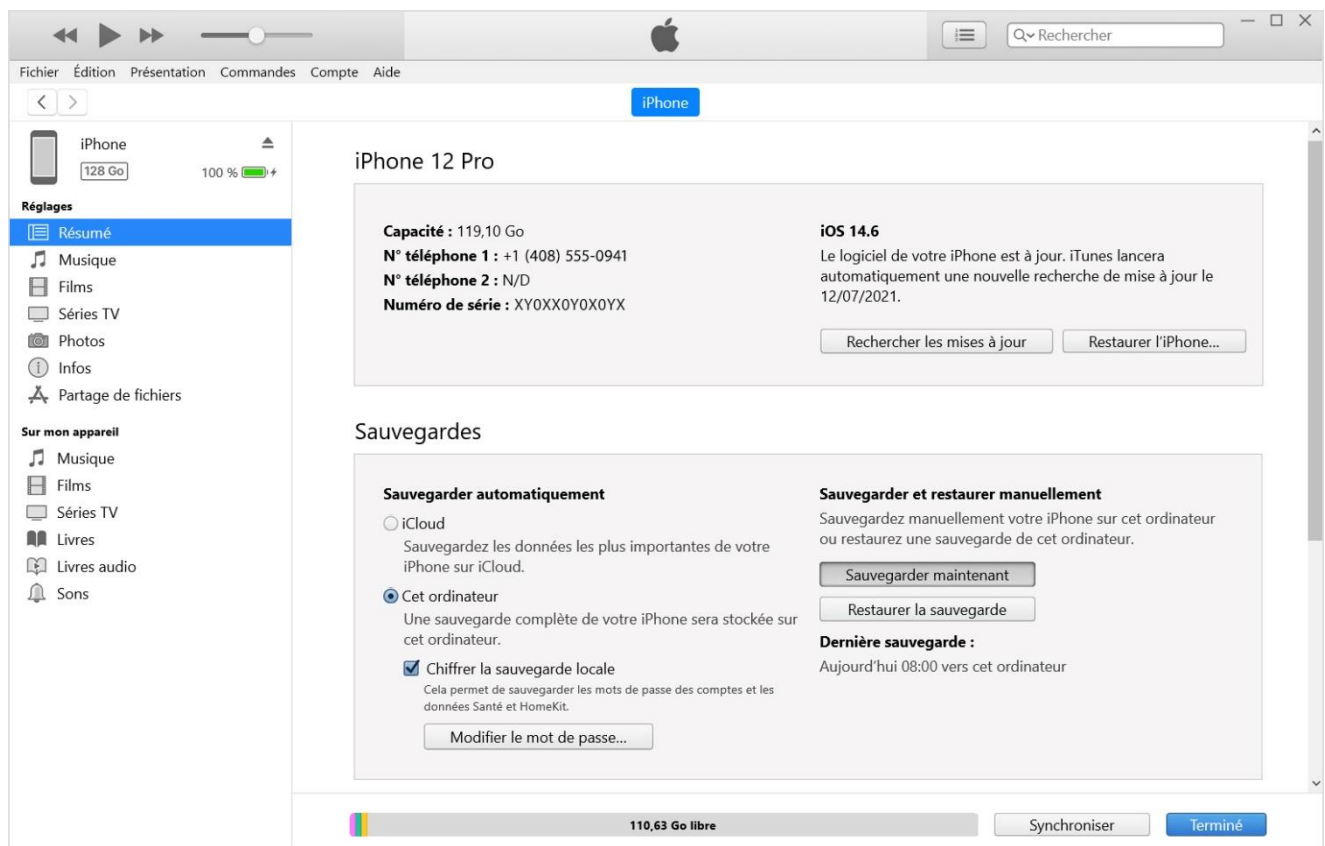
Rechercher

Fichier Édition Présentation Commandes Compte Aide

iPhone

iPhone
128 Go
100 %

Réglages
Résumé
Musique
Films
Séries TV
Photos
Infos
Partage de fichiers

Sur mon appareil
Musique
Films
Séries TV
Livres
Livres audio
Sons

iPhone 12 Pro

**Capacité :** 119,10 Go
**N° téléphone 1 :** +1 (408) 555-0941
**N° téléphone 2 :** N/D
**Numéro de série :** XY0XX0Y0X0YX

**iOS 14.6**
Le logiciel de votre iPhone est à jour. iTunes lancera automatiquement une nouvelle recherche de mise à jour le 12/07/2021.

Rechercher les mises à jour
Restaurer l'iPhone...

Sauvegardes

**Sauvegarder automatiquement**
iCloud
Sauvegardez les données les plus importantes de votre iPhone sur iCloud.
Cet ordinateur
Une sauvegarde complète de votre iPhone sera stockée sur cet ordinateur.
Chiffrer la sauvegarde locale
Cela permet de sauvegarder les mots de passe des comptes et les données Santé et HomeKit.
Modifier le mot de passe...

**Sauvegarder et restaurer manuellement**
Sauvegardez manuellement votre iPhone sur cet ordinateur ou restaurez une sauvegarde de cet ordinateur.
Sauvegarder maintenant
Restaurer la sauvegarde
**Dernière sauvegarde :**
Aujourd'hui 08:00 vers cet ordinateur

110,63 Go libre
Synchroniser
Terminé